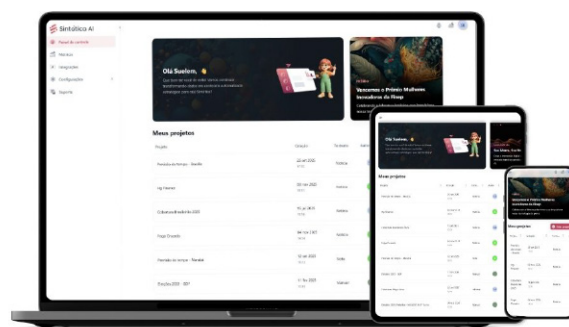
Sintética AI

Painel de controle
Métricas
Integrações
Configurações
Suporte

Olá Suelen, 👋

Vencemos o Prêmio Mulheres Inovadoras do Rasp

Meus projetos

Projeto
Criação

Mercado de trança - Tandie
Ug Flouter
Cultura and arabic 2025
Papo Criando
Mercado de trança - Tandie
Duvida 2025 - 001

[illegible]

Olá Suelen,

Vencemos o Prêmio Mulheres Inovadoras do Rasp

Meus projetos

Meus projetos